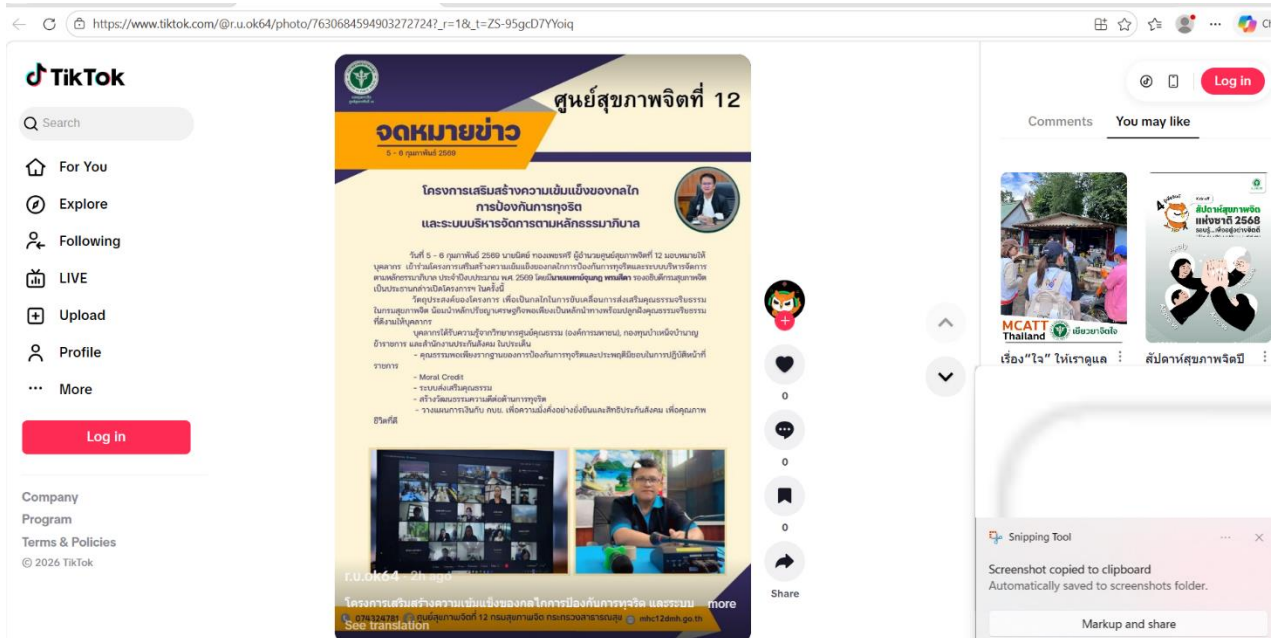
https://www.tiktok.com/@r.u.ok64/photo/7630684594903272724?_r=1&_t=ZS-95gcD7YYoiq

TikTok

Search

For You
Explore
Following
LIVE
Upload
Profile
More

Log in

Company
Program
Terms & Policies
© 2026 TikTok

ศูนย์สุขภาพจิตที่ 12

จดหมายข่าว

5 - 6 กุมภาพันธ์ 2569

โครงการเสริมสร้างความเข้มแข็งของกลไก การป้องกันการทุจริต และระบบบริหารจัดการตามหลักธรรมาภิบาล

วันที่ 5 - 6 กุมภาพันธ์ 2569 นายนิตย์ ทองเพชรศรี ผู้อำนวยการศูนย์สุขภาพจิตที่ 12 มอบหมายให้บุคลากร เข้าร่วมโครงการเสริมสร้างความเข้มแข็งของกลไกการป้องกันการทุจริตและระบบบริหารจัดการตามหลักธรรมาภิบาล ประจำปีงบประมาณ พ.ศ. 2569 โดยมีนายแพทย์บุญ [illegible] รองอธิบดีกรมสุขภาพจิต เป็นประธานกล่าวเปิดโครงการฯ ในครั้งนี้

วัตถุประสงค์ของโครงการ เพื่อเป็นกลไกในการขับเคลื่อนการส่งเสริมคุณธรรมจริยธรรมในกรมสุขภาพจิต น้อมนำหลักปรัชญาเศรษฐกิจพอเพียงเป็นหลักนำทางพร้อมปลูกฝังคุณธรรมจริยธรรมที่ดีงามให้บุคลากร

บุคลากรได้รับความรู้จากวิทยากรศูนย์คุณธรรม (องค์การมหาชน), กองทุนบำเหน็จบำนาญข้าราชการ และสำนักงานประกันสังคม ในประเด็น
- คุณธรรมพอเพียงรากฐานของการป้องกันการทุจริตและประพฤติมิชอบในการปฏิบัติหน้าที่ราชการ
- Moral Credit
- ระบบส่งเสริมคุณธรรม
- สร้างวัฒนธรรมความดีต่อต้านการทุจริต
- วางแผนการเงินกับ กบข. เพื่อความมั่งคั่งอย่างยั่งยืนและสิทธิประกันสังคม เพื่อคุณภาพชีวิตที่ดี

r.u.ok64 · 2h ago
โครงการเสริมสร้างความเข้มแข็งของกลไกการป้องกันการทุจริต และระบบ more
See translation
074124781 ศูนย์สุขภาพจิตที่ 12 กรมสุขภาพจิต กระทรวงสาธารณสุข mhc12dmh.go.th

0
0
0
Share

Log in
Comments
You may like

MCATT Thailand เยียวยาจิตใจ
เรื่อง"ใจ" ให้เราดูแล
สัปดาห์สุขภาพจิต แห่งชาติ 2568
สัปดาห์สุขภาพจิตปี

Snipping Tool
Screenshot copied to clipboard
Automatically saved to screenshots folder.
Markup and share